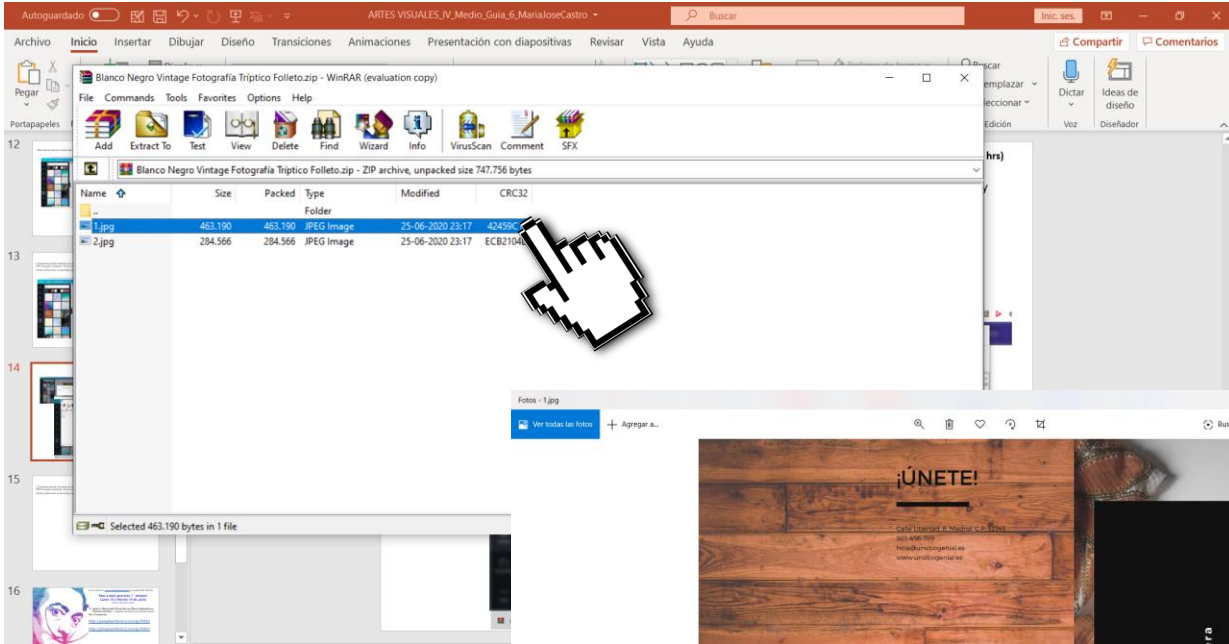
Autoguardado ARTES VISUALES_IV_Medio_Guia_6_MariaJoseCastro Buscar Inic. ses.

Archivo Inicio Insertar Dibujar Diseño Transiciones Animaciones Presentación con diapositivas Revisar Vista Ayuda Compartir Comentarios

Pegar Portapapeles Buscar Reemplazar Seleccionar Edición Dictar Voz Ideas de diseño Diseñador

Blanco Negro Vintage Fotografía Tríptico Folleto.zip - WinRAR (evaluation copy)

File Commands Tools Favorites Options Help

Add Extract To Test View Delete Find Wizard Info VirusScan Comment SFX

Blanco Negro Vintage Fotografía Tríptico Folleto.zip - ZIP archive, unpacked size 747.756 bytes

| Name | Size | Packed | Type | Modified | CRC32 |
|---|---|---|---|---|---|
| .. | | | Folder | | |
| 1.jpg | 463.190 | 463.190 | JPEG Image | 25-06-2020 23:17 | 42459C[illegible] |
| 2.jpg | 284.566 | 284.566 | JPEG Image | 25-06-2020 23:17 | ECB2104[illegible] |

Selected 463.190 bytes in 1 file

hrs)

12

13

14

15

16

Fotos - 1.jpg

Ver todas las fotos + Agregar a...

Bus

¡ÚNETE!

Calle Libertad, 6, Madrid, C.P. 12345
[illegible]
hola@unsitiogenial.es
www.unsitiogenial.es